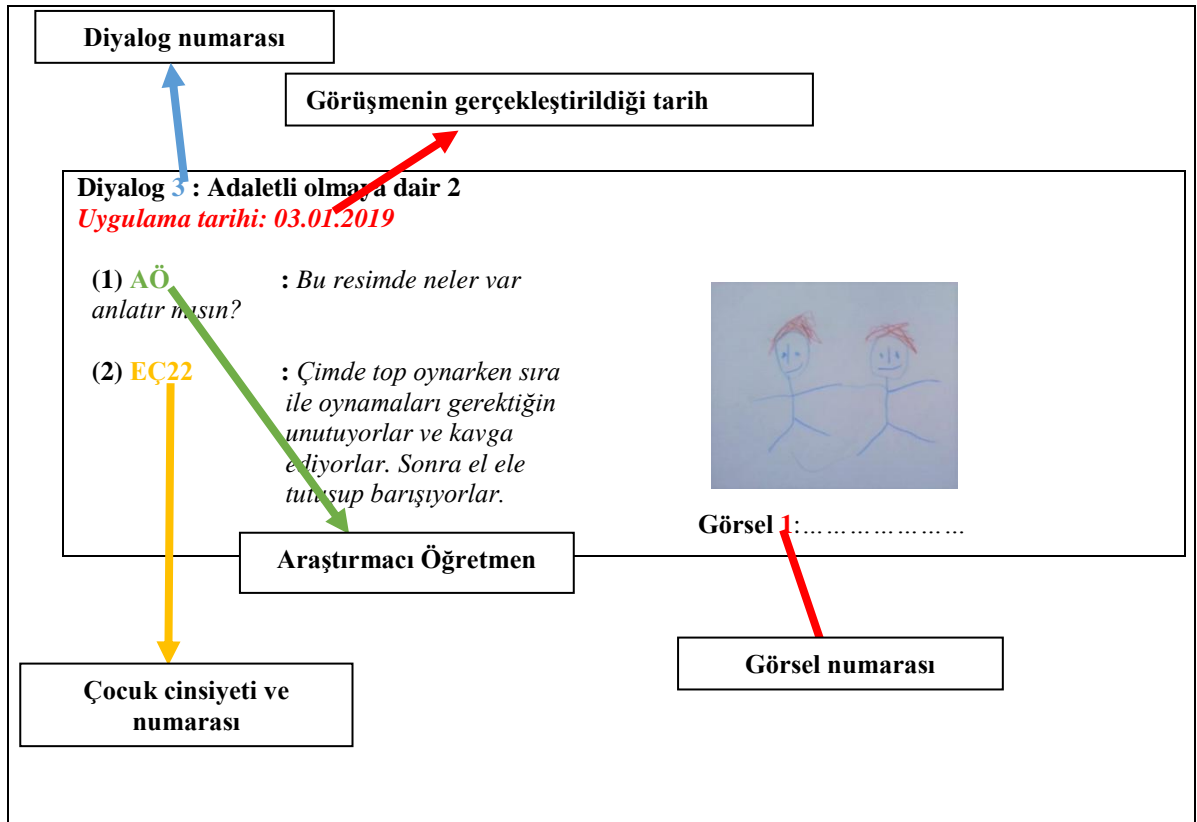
Diyalog numarası

Görüşmenin gerçekleştirildiği tarih

Diyalog 3 : Adaletli olmaya dair 2
Uygulama tarihi: 03.01.2019

(1) AÖ : Bu resimde neler var anlatır mısın?

(2) EÇ22 : Çimde top oynarken sıra ile oynamaları gerektiğin unutuyorlar ve kavga ediyorlar. Sonra el ele tutuşup barışıyorlar.

Görsel 1:…………………

Araştırmacı Öğretmen

Görsel numarası

Çocuk cinsiyeti ve numarası